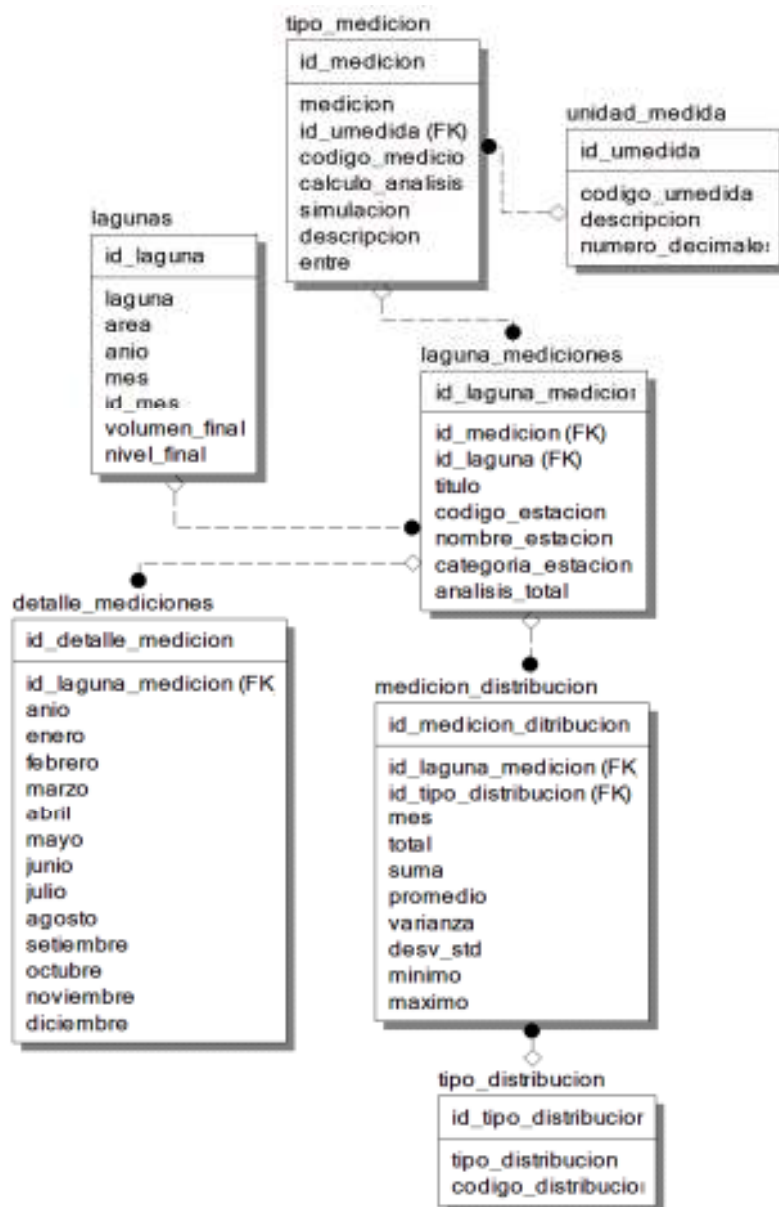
tipo_medicion
id_medicion
medicion
id_umedida (FK)
codigo_medicio
calculo_analisis
simulacion
descripcion
entre

unidad_medida
id_umedida
codigo_umedida
descripcion
numero_decimale:

lagunas
id_laguna
laguna
area
anio
mes
id_mes
volumen_final
nivel_final

laguna_mediciones
id_laguna_medicior
id_medicion (FK)
id_laguna (FK)
titulo
codigo_estacion
nombre_estacion
categoria_estacion
analisis_total

detalle_mediciones
id_detalle_medicion
id_laguna_medicion (FK
anio
enero
febrero
marzo
abril
mayo
junio
julio
agosto
setiembre
octubre
noviembre
diciembre

medicion_distribucion
id_medicion_ditribucion
id_laguna_medicion (FK
id_tipo_distribucion (FK)
mes
total
suma
promedio
varianza
desv_std
minimo
maximo

tipo_distribucion
id_tipo_distribucior
tipo_distribucion
codigo_distribucio: